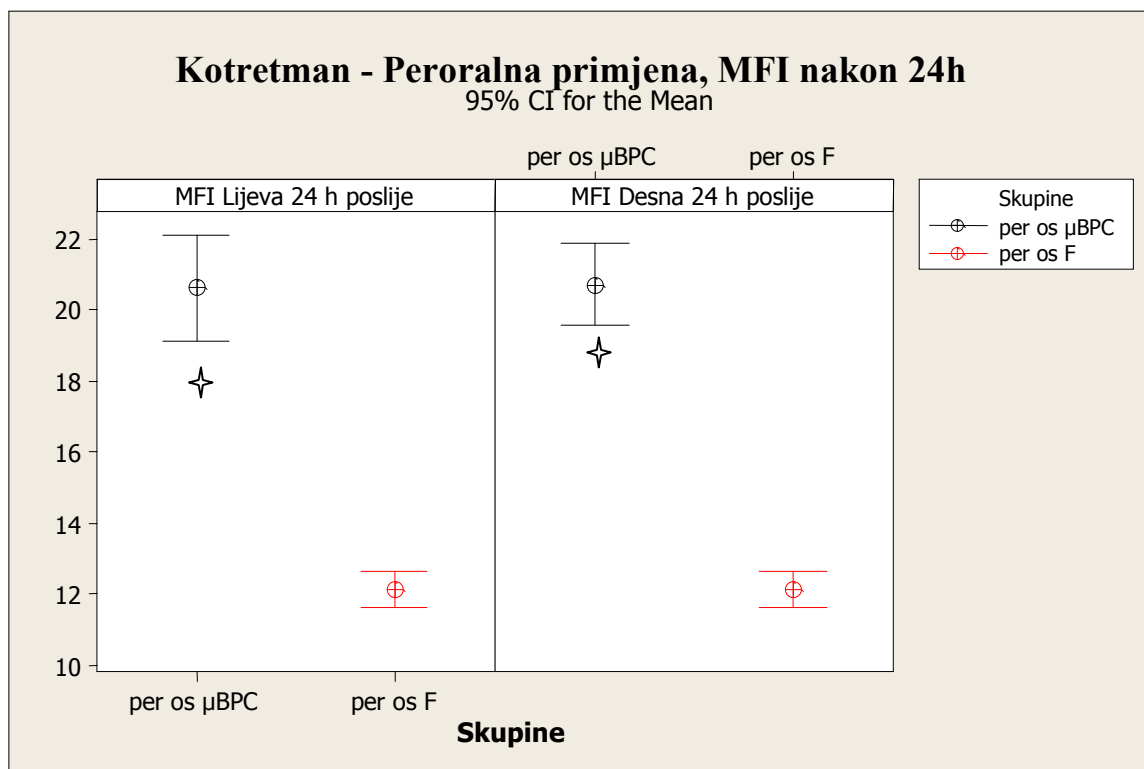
Kotretman - Peroralna primjena, MFI nakon 24h
95% CI for the Mean

per os µBPC
per os F

MFI Lijeva 24 h poslije
MFI Desna 24 h poslije

Skupine
per os µBPC
per os F

22
20
18
16
14
12
10

per os µBPC
per os F

Skupine